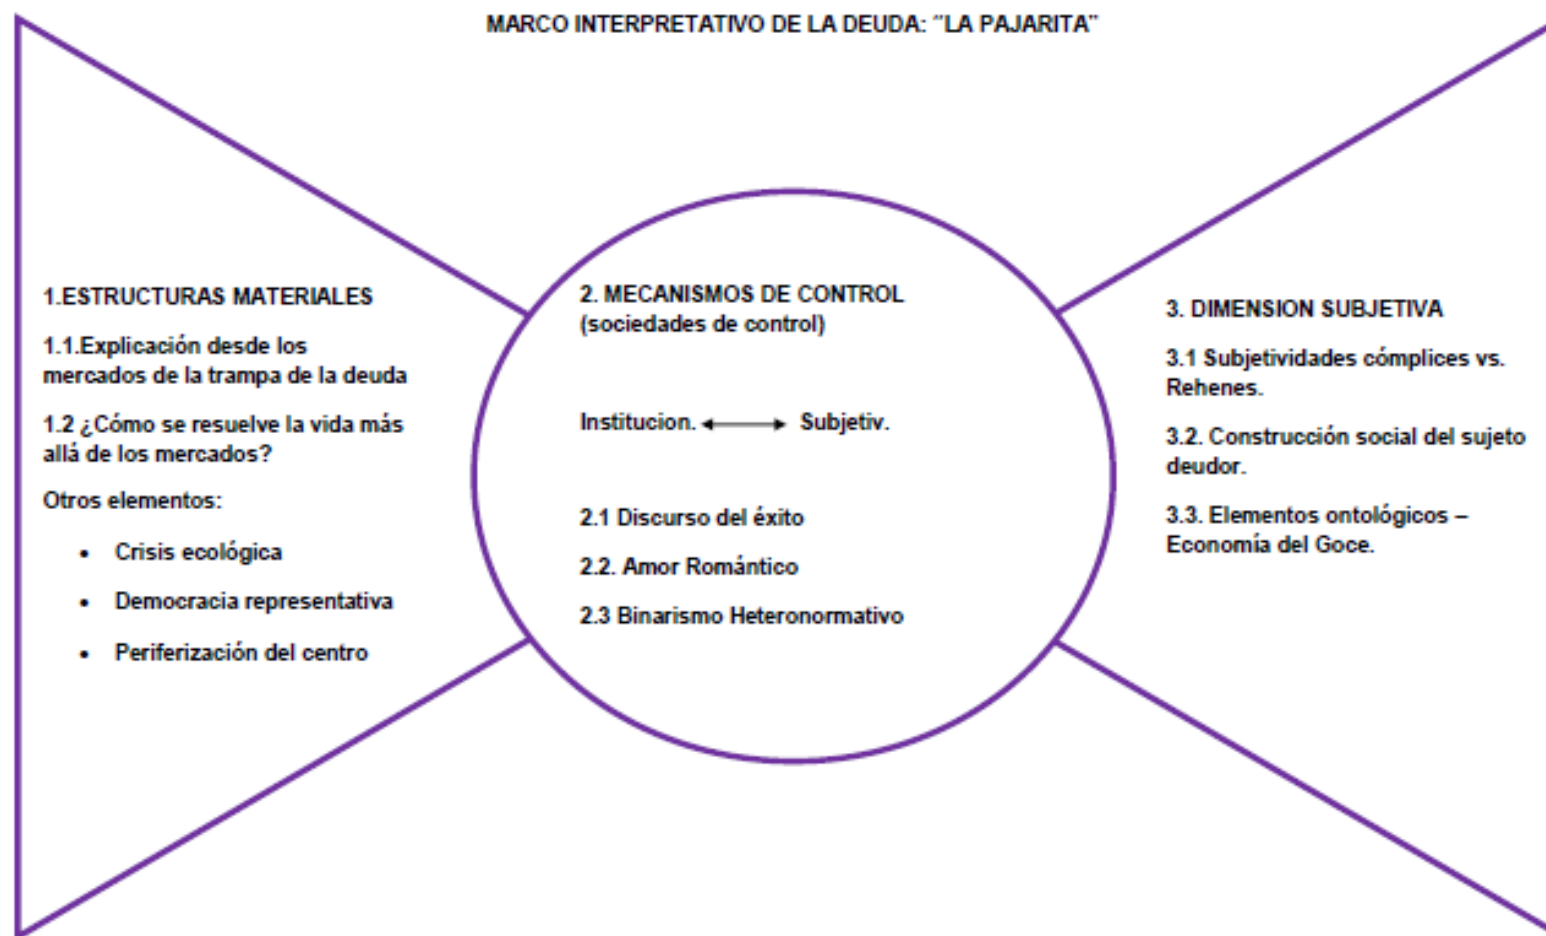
MARCO INTERPRETATIVO DE LA DEUDA: "LA PAJARITA"

1.ESTRUCTURAS MATERIALES

1.1.Explicación desde los mercados de la trampa de la deuda

1.2 ¿Cómo se resuelve la vida más allá de los mercados?

Otros elementos:

- Crisis ecológica
- Democracia representativa
- Periferización del centro

2. MECANISMOS DE CONTROL (sociedades de control)

Institucion. $\longleftrightarrow$ Subjetiv.

2.1 Discurso del éxito

2.2. Amor Romántico

2.3 Binarismo Heteronormativo

3. DIMENSION SUBJETIVA

3.1 Subjetividades cómplices vs. Rehenes.

3.2. Construcción social del sujeto deudor.

3.3. Elementos ontológicos – Economía del Goce.